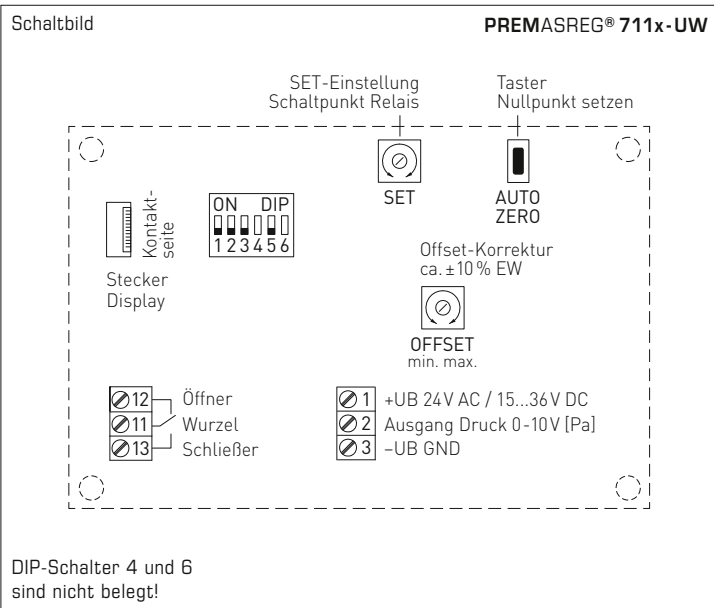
Schaltbild

PREMASREG® 711x-UW

SET-Einstellung
Schaltpunkt Relais

Taster
Nullpunkt setzen

SET

AUTO
ZERO

Kontaktseite

ON DIP
1 2 3 4 5 6

Stecker
Display

Offset-Korrektur
ca. ±10 % EW

OFFSET
min. max.

12 Öffner
11 Wurzel
13 Schließer

1 +UB 24 V AC / 15...36 V DC
2 Ausgang Druck 0-10 V [Pa]
3 –UB GND

DIP-Schalter 4 und 6
sind nicht belegt!